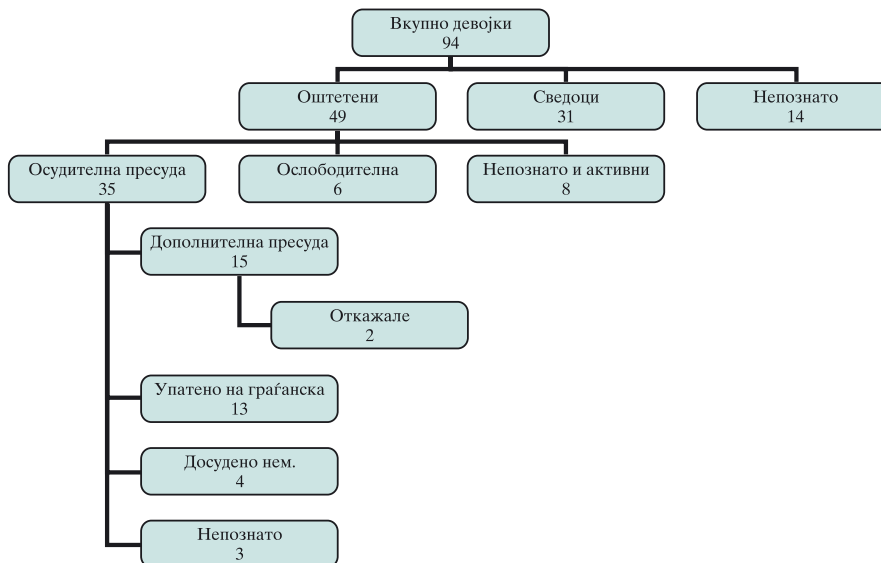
Вкупно девојки
94

Оштетени
49

Сведоци
31

Непознато
14

Осудителна пресуда
35

Ослободителна
6

Непознато и активни
8

Дополнителна пресуда
15

Откажале
2

Упатено на граѓанска
13

Досудено нем.
4

Непознато
3